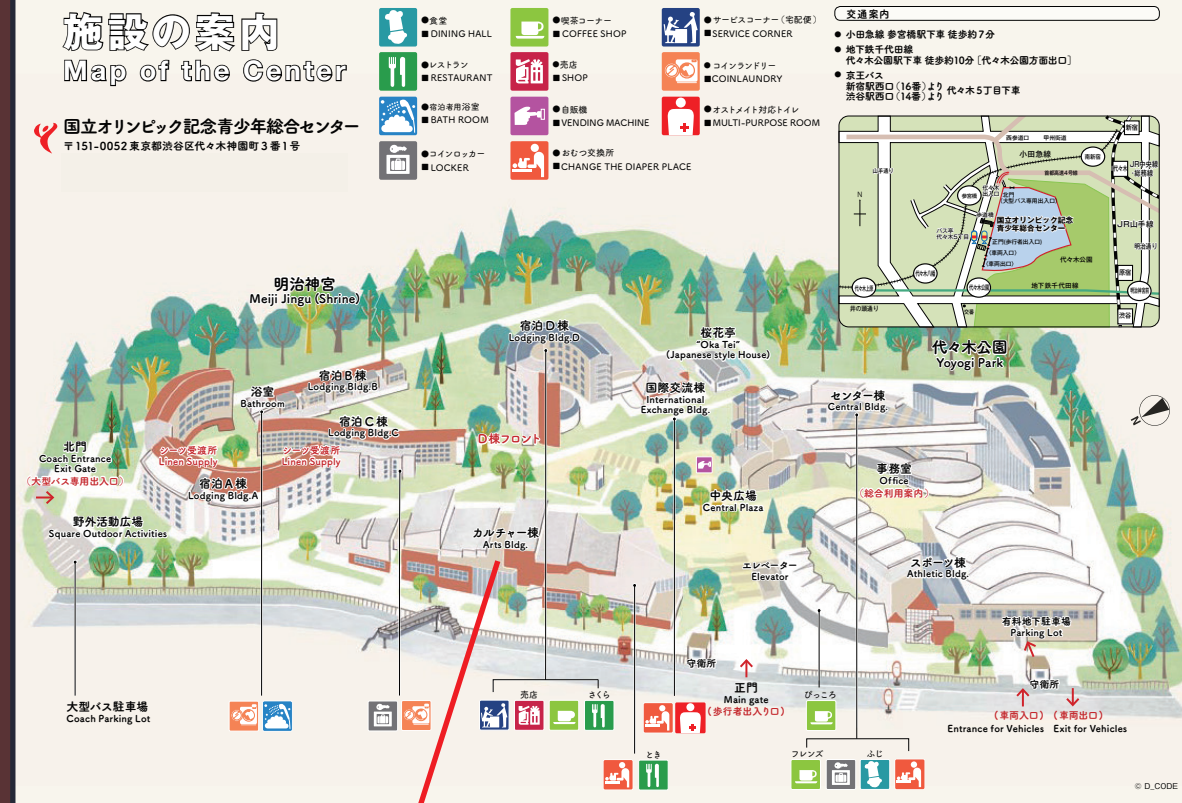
施設の案内
Map of the Center

国立オリンピック記念青少年総合センター
〒151-0052 東京都渋谷区代々木神園町3番1号

●食堂
■DINING HALL
●レストラン
■RESTAURANT
●宿泊者用浴室
■BATH ROOM
●コインロッカー
■LOCKER
●喫茶コーナー
■COFFEE SHOP
●売店
■SHOP
●自販機
■VENDING MACHINE
●おむつ交換所
■CHANGE THE DIAPER PLACE
●サービスコーナー（宅配便）
■SERVICE CORNER
●コインランドリー
■COINLAUNDRY
●オストメイト対応トイレ
■MULTI-PURPOSE ROOM

交通案内
● 小田急線 参宮橋駅下車 徒歩約7分
● 地下鉄千代田線 代々木公園駅下車 徒歩約10分〔代々木公園方面出口〕
● 京王バス 新宿駅西口（16番）より 渋谷駅西口（14番）より 代々木5丁目下車

新宿
西参道口
甲州街道
小田急線
南新宿
JR中央線
総武線
参宮橋
山手通り
首都高速4号線
N
参宮橋
代々木門
大型バス専用出入口
国立オリンピック記念青少年総合センター
JR山手線
バス停 代々木5丁目
正門（歩行者出入口）
（車両入口）
（車両出口）
明治通り
代々木公園
代々木八幡
原宿
代々木上原
代々木公園
地下鉄千代田線
明治神宮前
井の頭通り
渋谷

明治神宮
Meiji Jingu (Shrine)
宿泊D棟
Lodging Bldg.D
桜花亭
"Oka Tei"
(Japanese style House)
代々木公園
Yoyogi Park
浴室
Bathroom
宿泊B棟
Lodging Bldg.B
宿泊C棟
Lodging Bldg.C
国際交流棟
International Exchange Bldg.
センター棟
Central Bldg.
D棟フロント
北門
Coach Entrance Exit Gate
（大型バス専用出入口）
シーツ受渡所
Linen Supply
シーツ受渡所
Linen Supply
宿泊A棟
Lodging Bldg.A
事務室
Office
（総合利用案内）
中央広場
Central Plaza
野外活動広場
Square Outdoor Activities
カルチャー棟
Arts Bldg.
エレベーター
Elevator
スポーツ棟
Athletic Bldg.
有料地下駐車場
Parking Lot
守衛所
正門
Main gate
（歩行者出入り口）
守衛所
大型バス駐車場
Coach Parking Lot
売店
さくら
ぴっころ
（車両入口）
Entrance for Vehicles
（車両出口）
Exit for Vehicles
とき
フレンズ
ふじ
© D_CODE